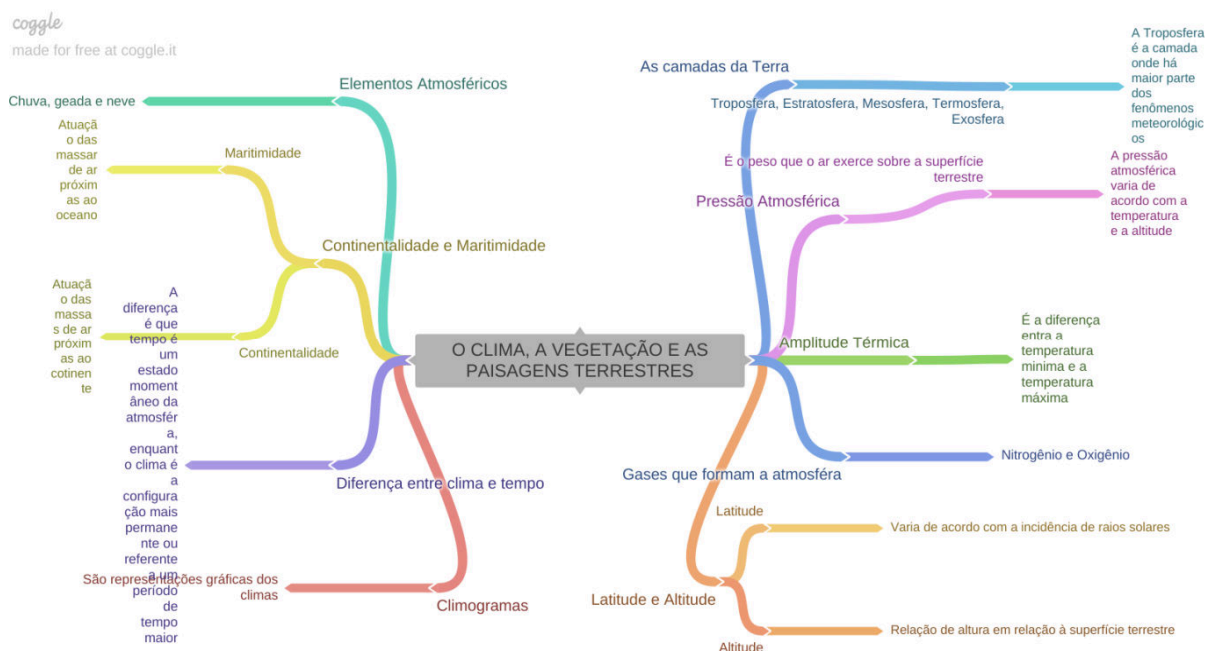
coggle
made for free at coggle.it

O CLIMA, A VEGETAÇÃO E AS PAISAGENS TERRESTRES

Elementos Atmosféricos
Chuva, geada e neve

Continentalidade e Maritimidade
Maritimidade
Atuação das massar de ar próximas ao oceano
Continentalidade
Atuação das massas de ar próximas ao cotinente

Diferença entre clima e tempo
A diferença é que tempo é um estado momentâneo da atmosféra, enquanto o clima é a configuração mais permanente ou referente a um período de tempo maior

Climogramas
São representações gráficas dos climas

As camadas da Terra
Troposfera, Estratosfera, Mesosfera, Termosfera, Exosfera
A Troposfera é a camada onde há maior parte dos fenômenos meteorológicos

Pressão Atmosférica
É o peso que o ar exerce sobre a superfície terrestre
A pressão atmosférica varia de acordo com a temperatura e a altitude

Amplitude Térmica
É a diferença entra a temperatura minima e a temperatura máxima

Gases que formam a atmosféra
Nitrogênio e Oxigênio

Latitude e Altitude
Latitude
Varia de acordo com a incidência de raios solares
Altitude
Relação de altura em relação à superfície terrestre